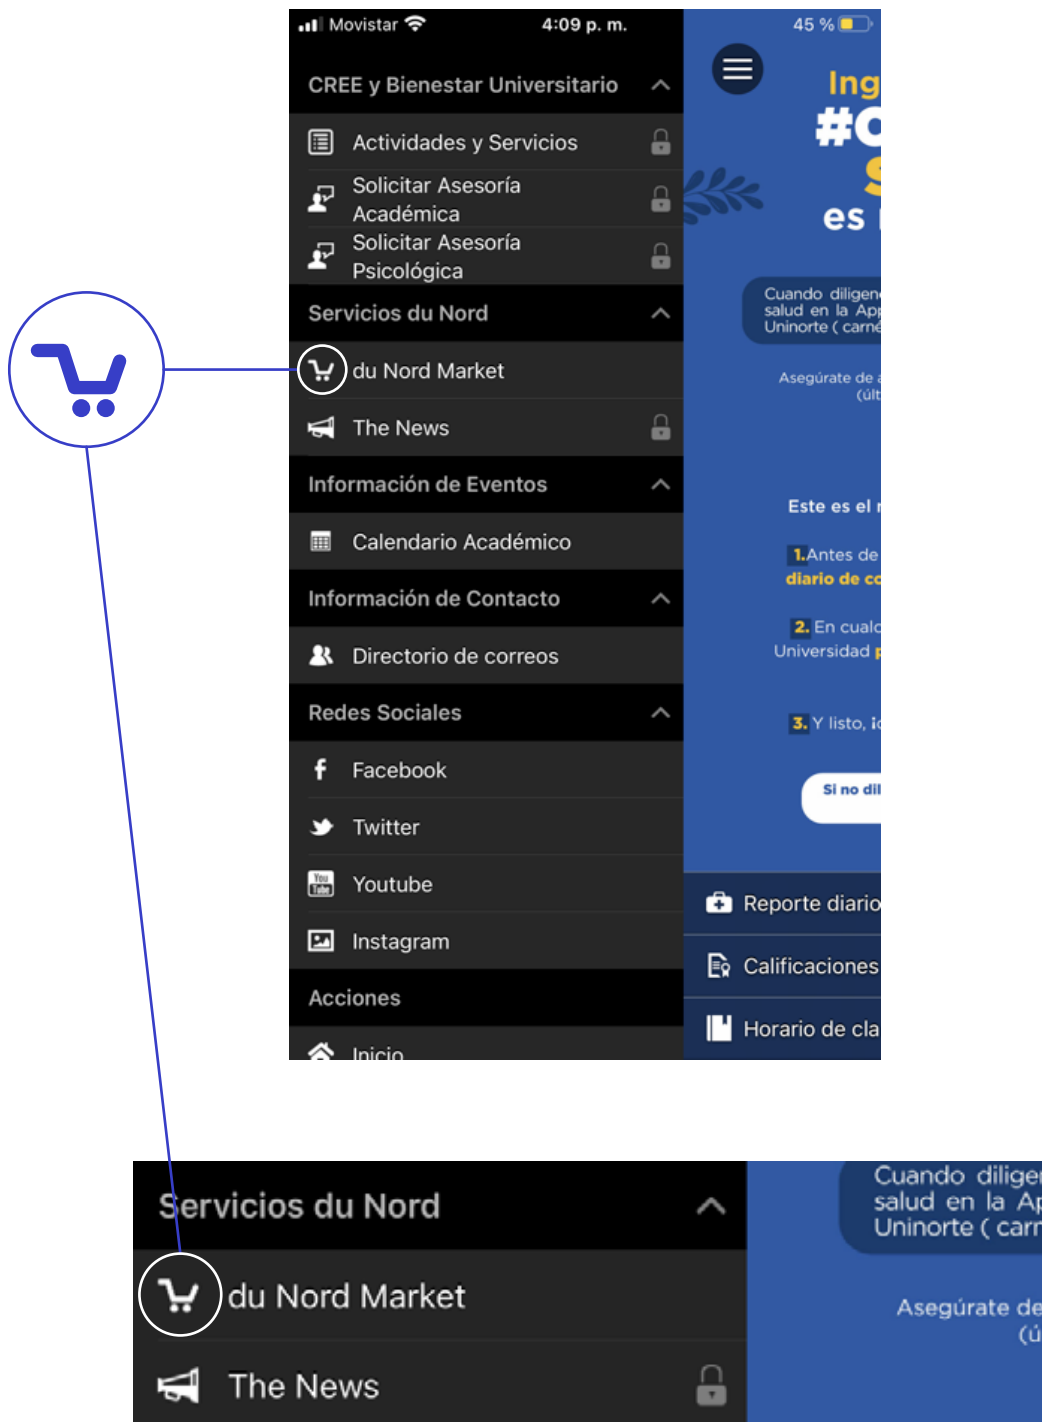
Movistar 4:09 p. m. 45 %

CREE y Bienestar Universitario

Actividades y Servicios

Solicitar Asesoría Académica

Solicitar Asesoría Psicológica

Servicios du Nord

du Nord Market

The News

Información de Eventos

Calendario Académico

Información de Contacto

Directorio de correos

Redes Sociales

Facebook

Twitter

Youtube

Instagram

Acciones

Inicio

Ing

#C

S

es

Cuando diligen salud en la App Uninorte ( carné

Asegúrate de (últ

Este es el

1. Antes de diario de co

2. En cualq Universidad

3. Y listo, i

Si no dil

Reporte diario

Calificaciones

Horario de cla

Servicios du Nord

du Nord Market

The News

Cuando diligen salud en la Ap Uninorte ( carn

Asegúrate de (ú